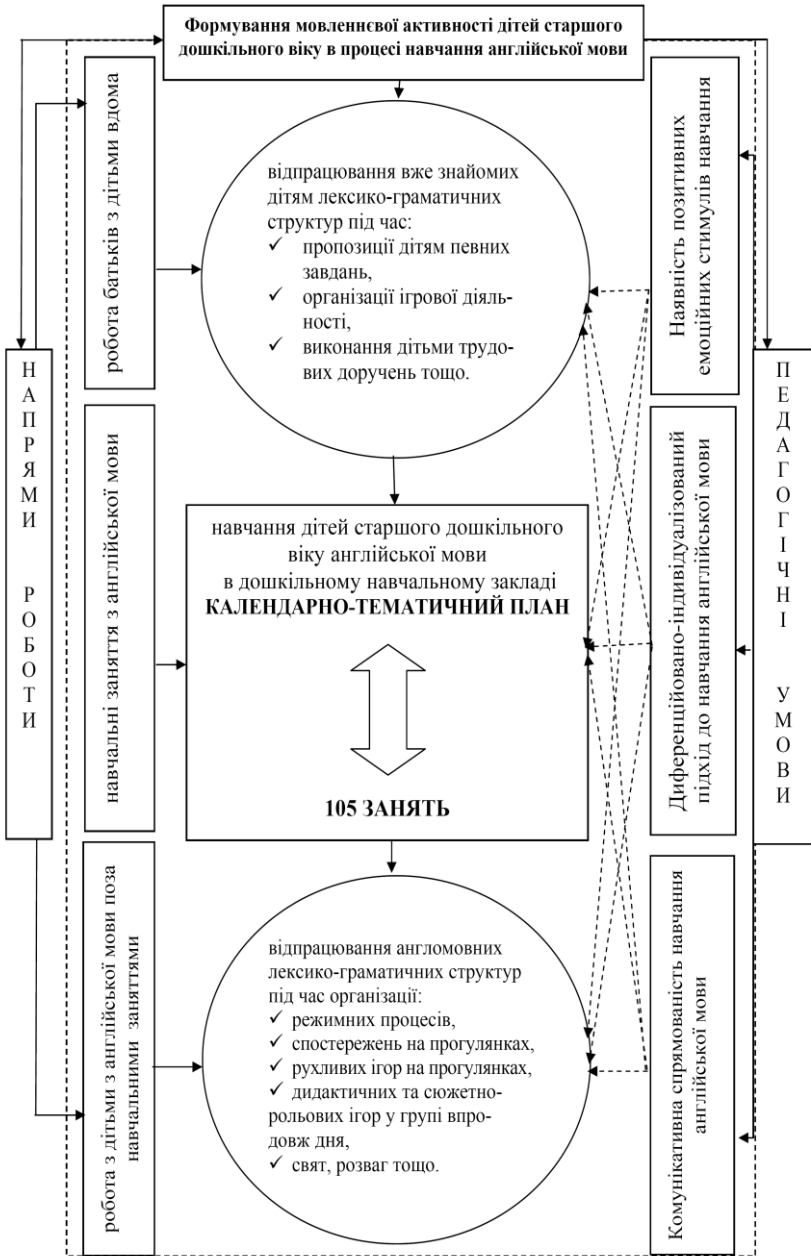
Формування мовленнєвої активності дітей старшого дошкільного віку в процесі навчання англійської мови

НАПРЯМИ РОБОТИ

робота батьків з дітьми вдома

навчальні заняття з англійської мови

робота з дітьми з англійської мови поза навчальними заняттями

відпрацювання вже знайомих дітям лексико-граматичних структур під час:
✓ пропозиції дітям певних завдань,
✓ організації ігрової діяльності,
✓ виконання дітьми трудових доручень тощо.

навчання дітей старшого дошкільного віку англійської мови в дошкільному навчальному закладі
КАЛЕНДАРНО-ТЕМАТИЧНИЙ ПЛАН

105 ЗАНЯТЬ

відпрацювання англомовних лексико-граматичних структур під час організації:
✓ режимних процесів,
✓ спостережень на прогулянках,
✓ рухливих ігор на прогулянках,
✓ дидактичних та сюжетно-рольових ігор у групі впродовж дня,
✓ свят, розваг тощо.

Наявність позитивних емоційних стимулів навчання

Диференційовано-індивідуалізований підхід до навчання англійської мови

Комунікативна спрямованість навчання англійської мови

ПЕДАГОГІЧНІ УМОВИ